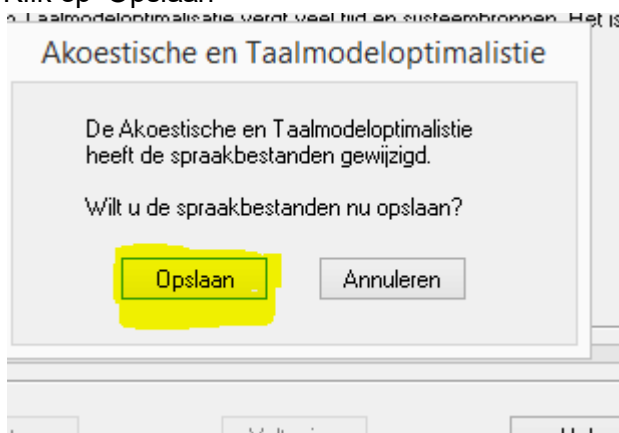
Klik op "Opslaan"

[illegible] Taalmodeloptimalisatie vergt veel tijd en systeembronnen. Het is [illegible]

Akoestische en Taalmodeloptimalistie

De Akoestische en Taalmodeloptimalistie heeft de spraakbestanden gewijzigd.

Wilt u de spraakbestanden nu opslaan?

Opslaan

Annuleren

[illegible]